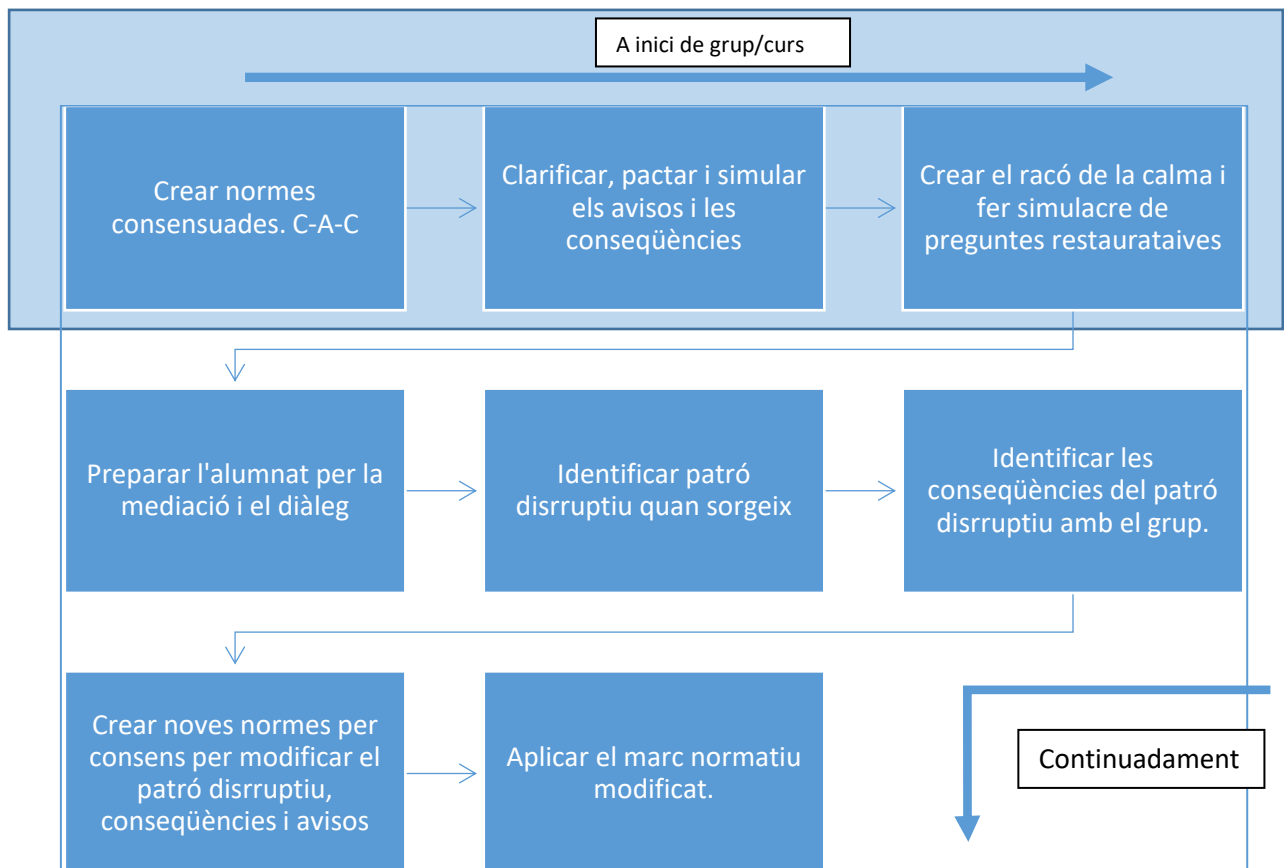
A inici de grup/curs

Crear normes consensuades. C-A-C

Clarificar, pactar i simular els avisos i les conseqüències

Crear el racó de la calma i fer simulacre de preguntes restaurataives

Preparar l'alumnat per la mediació i el diàleg

Identificar patró disrruptiu quan sorgeix

Identificar les conseqüències del patró disrruptiu amb el grup.

Crear noves normes per consens per modificar el patró disrruptiu, conseqüències i avisos

Aplicar el marc normatiu modificat.

Continuadament